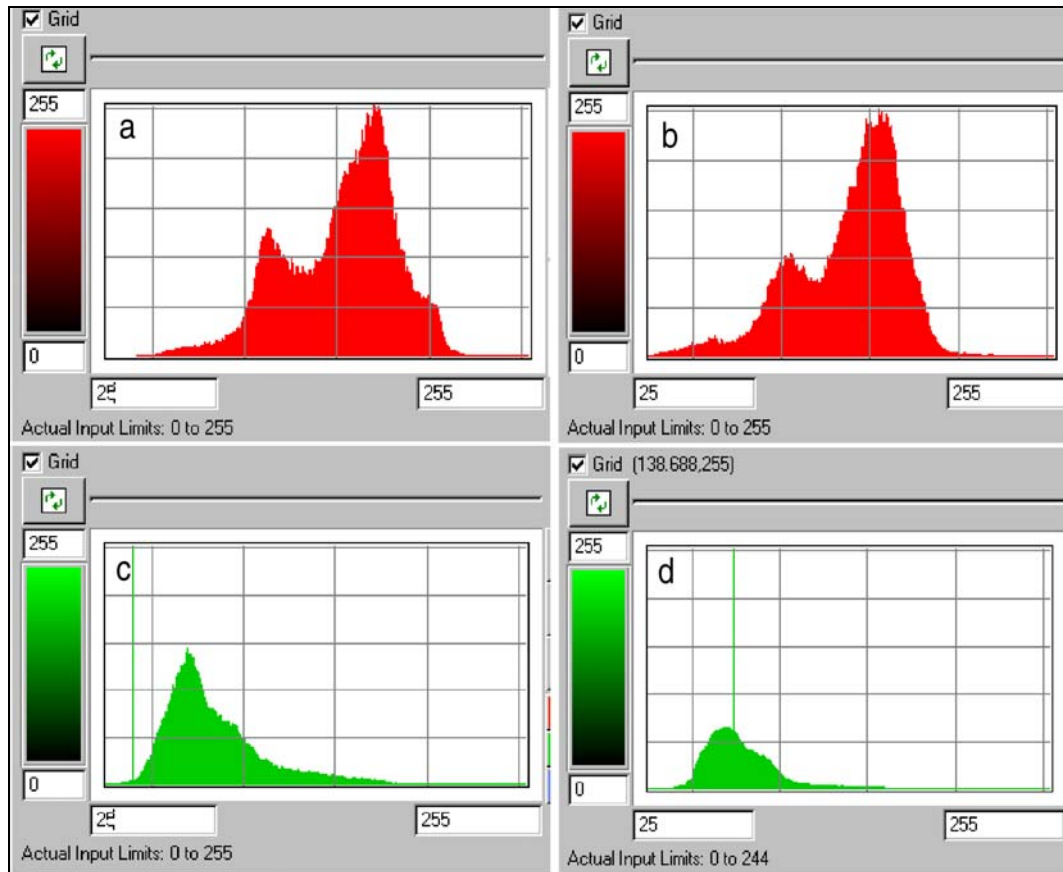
Grid

255

a

0

25

255

Actual Input Limits: 0 to 255

Grid

255

b

0

25

255

Actual Input Limits: 0 to 255

Grid

255

c

0

25

255

Actual Input Limits: 0 to 255

Grid (138.688,255)

255

d

0

25

255

Actual Input Limits: 0 to 244